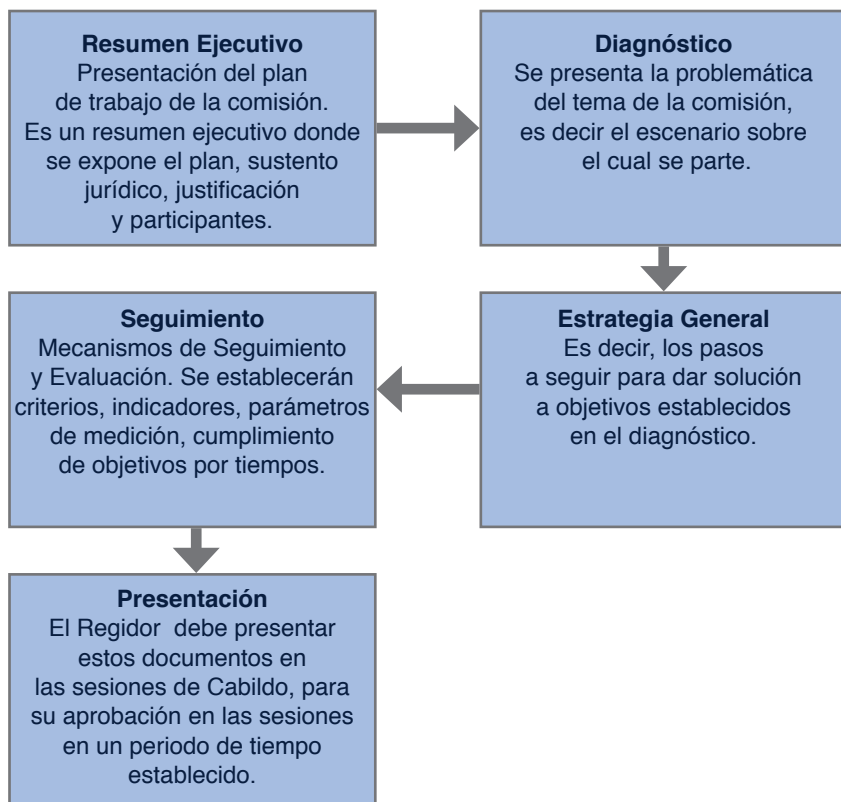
**Resumen Ejecutivo**
Presentación del plan de trabajo de la comisión. Es un resumen ejecutivo donde se expone el plan, sustento jurídico, justificación y participantes.

**Diagnóstico**
Se presenta la problemática del tema de la comisión, es decir el escenario sobre el cual se parte.

**Estrategia General**
Es decir, los pasos a seguir para dar solución a objetivos establecidos en el diagnóstico.

**Seguimiento**
Mecanismos de Seguimiento y Evaluación. Se establecerán criterios, indicadores, parámetros de medición, cumplimiento de objetivos por tiempos.

**Presentación**
El Regidor debe presentar estos documentos en las sesiones de Cabildo, para su aprobación en las sesiones en un periodo de tiempo establecido.